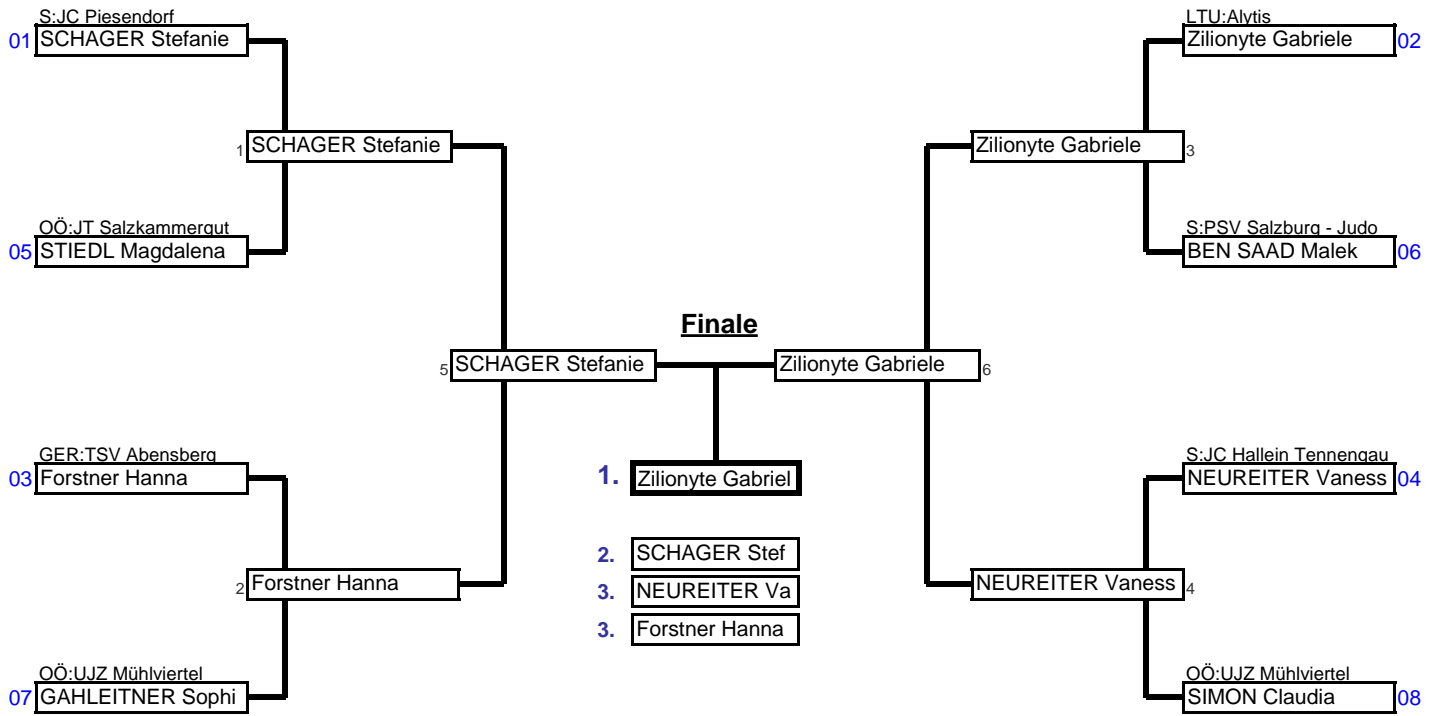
S:JC Piesendorf
01 SCHAGER Stefanie

1 SCHAGER Stefanie

OÖ:JT Salzkammergut
05 STIEDL Magdalena

LTU:Alytis
Zilionyte Gabriele 02

Zilionyte Gabriele 3

S:PSV Salzburg - Judo
BEN SAAD Malek 06

Finale

5 SCHAGER Stefanie

Zilionyte Gabriele 6

GER:TSV Abensberg
03 Forstner Hanna

2 Forstner Hanna

OÖ:UJZ Mühlviertel
07 GAHLEITNER Sophi

1. Zilionyte Gabriel

2. SCHAGER Stef

3. NEUREITER Va

3. Forstner Hanna

S:JC Hallein Tennengau
NEUREITER Vaness 04

NEUREITER Vaness 4

OÖ:UJZ Mühlviertel
SIMON Claudia 08